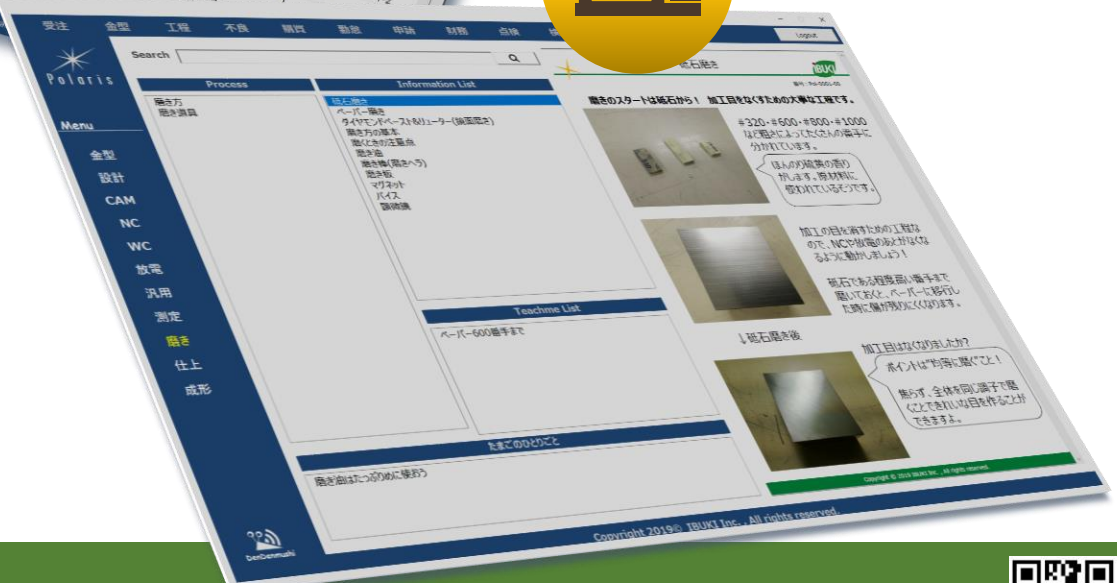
受注 金型 工程 不良 購買 勤怠 申請 材料 点検

Logout

Polaris

Search

Menu

金型
設計
CAM
NC
WC
放電
汎用
測定
磨き
仕上
成形

Process

磨き方
磨き道具

Information List

砥石磨き
ペーパー磨き
ダイヤモンドペースト&リューター(鏡面磨き)
磨き方の基本
磨くときの注意点
磨き油
磨き棒(磨きヘラ)
磨き板
マグネット
バイス
顕微鏡

Teachme List

ペーパー600番手まで

たまごのひとりごと

磨き油はたっぷりめに使おう

砥石磨き

IBUKI

磨きのスタートは砥石から! 加工目をなくすための大事な工程です。

#320・#600・#800・#1000など粗さによってたくさんの番手に分かれています。

ほんのり硫黄の香りがします。原材料に使われているそうです。

加工の目を消すための工程なので、NCや放電の跡とが無くなるように動かしましょう!

砥石である程度高い番手まで磨いておくと、ペーパーに移行した時に傷が残りにくくなります。

↓砥石磨き後

加工目はなくなりましたか?

ポイントは"均等に磨くこと!

焦らず、全体を同じ調子で磨くときれいな目を作ることができます。

Copyright © 2019 IBUKI Inc., All rights reserved.

DenDenmushi

Copyright 2019© IBUKI Inc., All rights reserved.